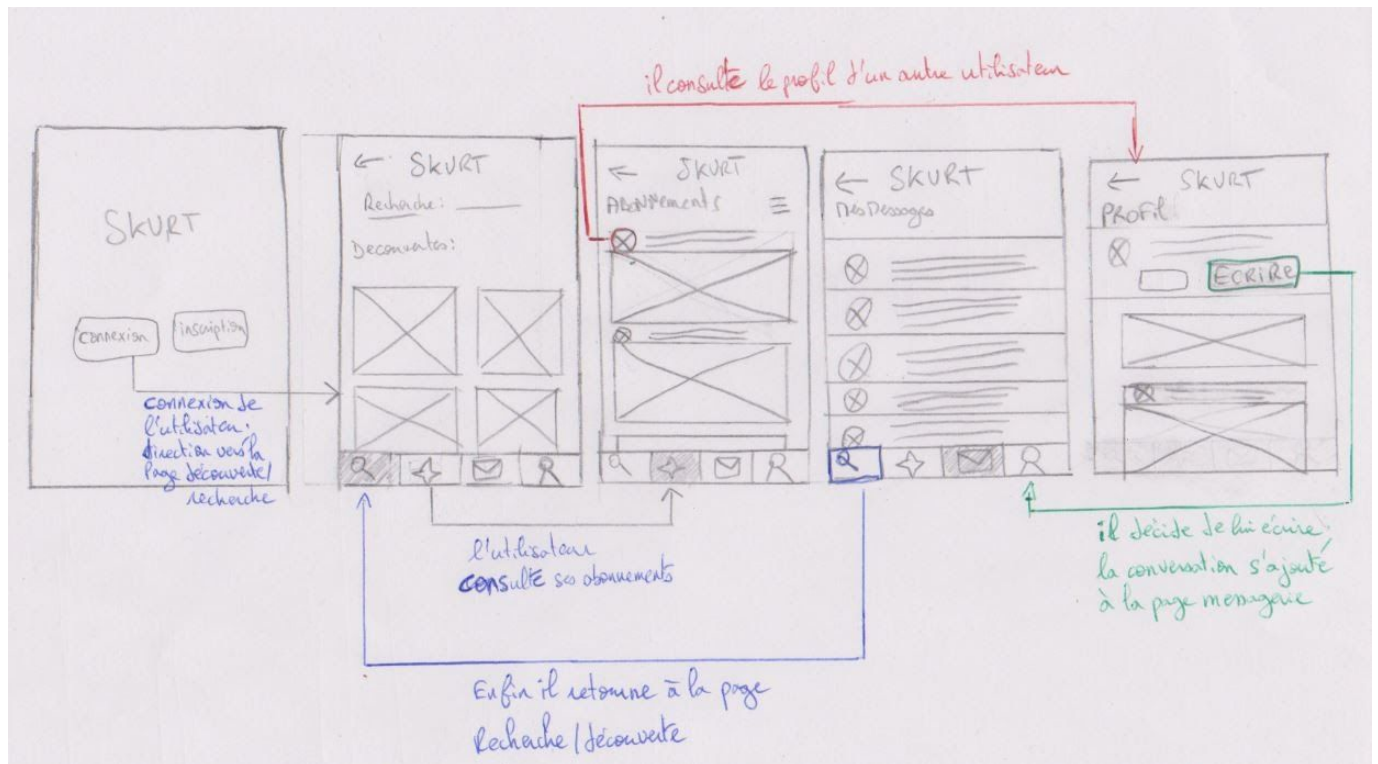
il consulte le profil d'un autre utilisateur

SKURT

Connexion

inscription

connexion de l'utilisateur: direction vers la page découverte/recherche

← SKURT

Recherche:

Decouvertes:

← SKURT

Abonnements

← SKURT

Mes Messages

← SKURT

Profil

ECRIRE

l'utilisateur consulte ses abonnements

il décide de lui écrire/ la conversation s'ajoute à la page messagerie

Enfin il retourne à la page Recherche/découverte